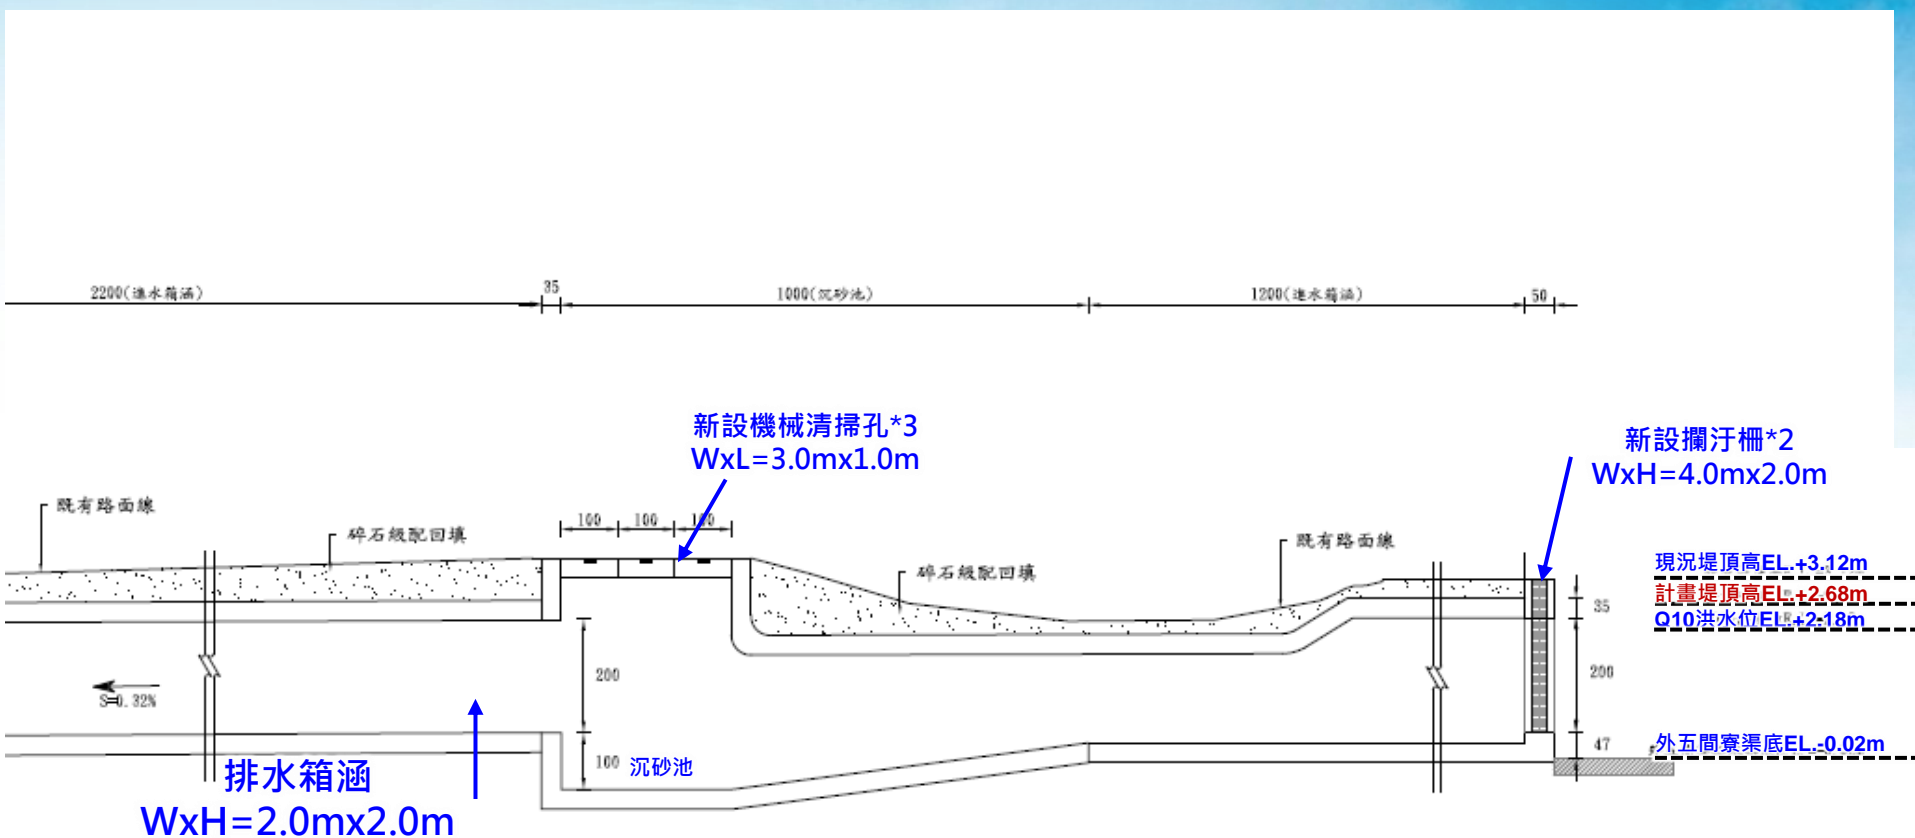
2200(進水箱涵)

35

1000(沉砂池)

1200(進水箱涵)

50

新設機械清掃孔*3
WxL=3.0mx1.0m

新設攔汙柵*2
WxH=4.0mx2.0m

既有路面線

碎石級配回填

100

100

100

碎石級配回填

既有路面線

現況堤頂高EL.+3.12m

計畫堤頂高EL.+2.68m

Q10洪水位EL.+2.18m

35

200

200

S=0.32%

47

外五間寮渠底EL.-0.02m

100

沉砂池

排水箱涵
WxH=2.0mx2.0m